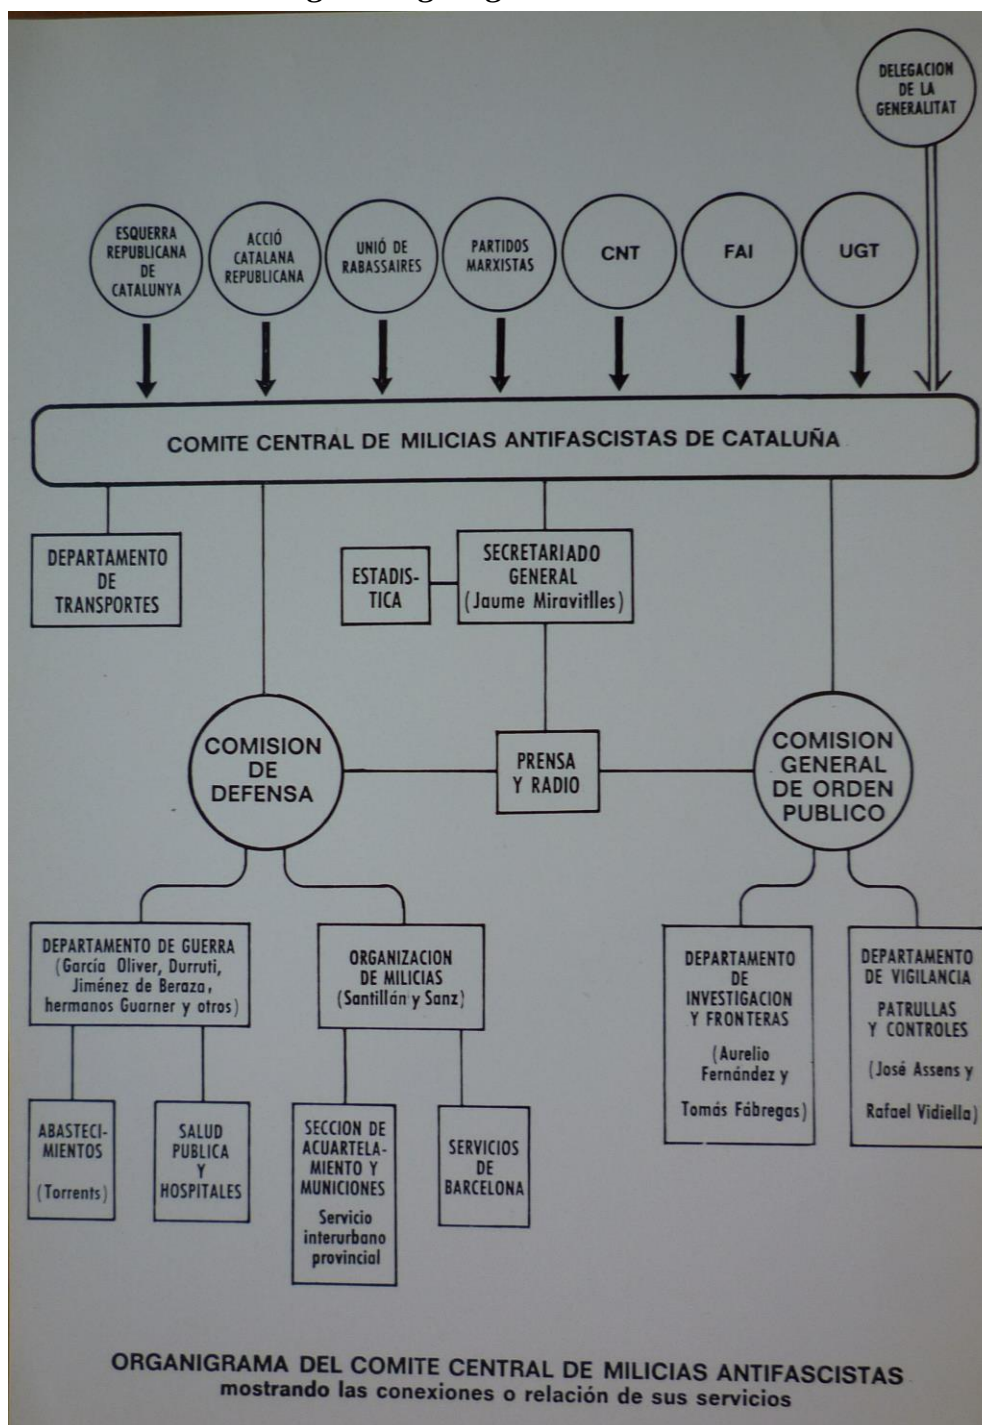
DELEGACION DE LA GENERALITAT

ESQUERRA REPUBLICANA DE CATALUNYA

ACCIÓ CATALANA REPUBLICANA

UNIÓ DE RABASSAIRES

PARTIDOS MARXISTAS

CNT

FAI

UGT

COMITE CENTRAL DE MILICIAS ANTIFASCISTAS DE CATALUÑA

DEPARTAMENTO DE TRANSPORTES

ESTADISTICA

SECRETARIADO GENERAL (Jaume Miravitlles)

COMISION DE DEFENSA

PRENSA Y RADIO

COMISION GENERAL DE ORDEN PUBLICO

DEPARTAMENTO DE GUERRA (García Oliver, Durruti, Jiménez de Beraza, hermanos Guarner y otros)

ORGANIZACION DE MILICIAS (Santillán y Sanz)

DEPARTAMENTO DE INVESTIGACION Y FRONTERAS (Aurelio Fernández y Tomás Fábregas)

DEPARTAMENTO DE VIGILANCIA PATRULLAS Y CONTROLES (José Assens y Rafael Vidiella)

ABASTECIMIENTOS (Torrents)

SALUD PUBLICA Y HOSPITALES

SECCION DE ACUARTELAMIENTO Y MUNICIONES Servicio interurbano provincial

SERVICIOS DE BARCELONA

ORGANIGRAMA DEL COMITE CENTRAL DE MILICIAS ANTIFASCISTAS
mostrando las conexiones o relación de sus servicios